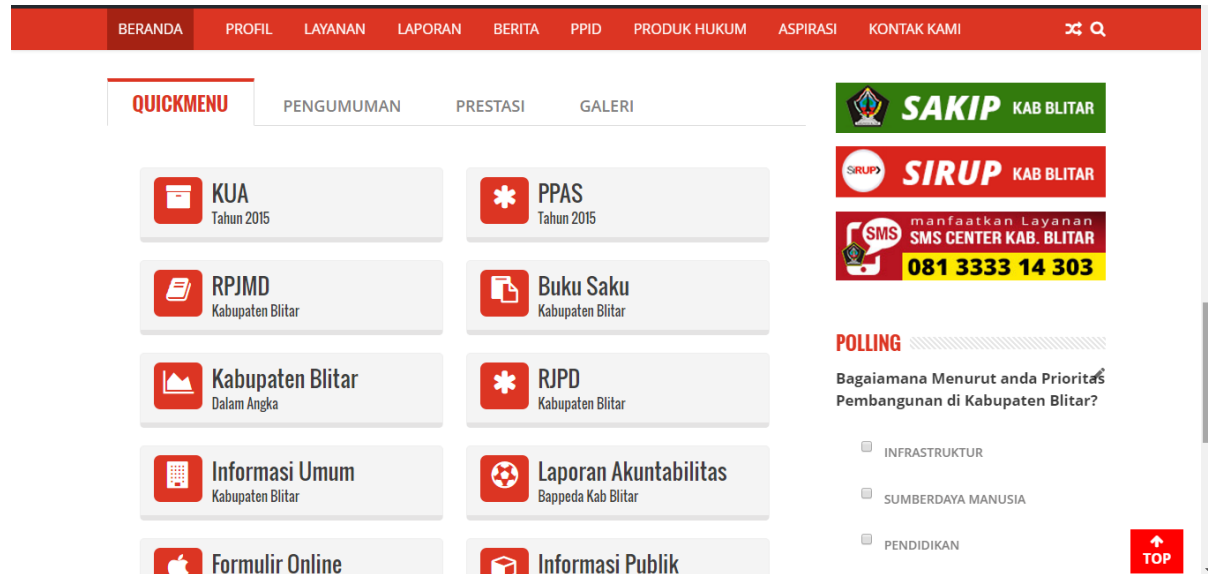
BERANDA PROFIL LAYANAN LAPORAN BERITA PPID PRODUK HUKUM ASPIRASI KONTAK KAMI

QUICKMENU PENGUMUMAN PRESTASI GALERI

KUA
Tahun 2015

PPAS
Tahun 2015

RPJMD
Kabupaten Blitar

Buku Saku
Kabupaten Blitar

Kabupaten Blitar
Dalam Angka

RJPD
Kabupaten Blitar

Informasi Umum
Kabupaten Blitar

Laporan Akuntabilitas
Bappeda Kab Blitar

Formulir Online

Informasi Publik

SAKIP KAB BLITAR

SIRUP SIRUP KAB BLITAR

manfaatkan Layanan
SMS SMS CENTER KAB. BLITAR
081 3333 14 303

POLLING

Bagaiamana Menurut anda Prioritas Pembangunan di Kabupaten Blitar?

INFRASTRUKTUR

SUMBERDAYA MANUSIA

PENDIDIKAN

TOP